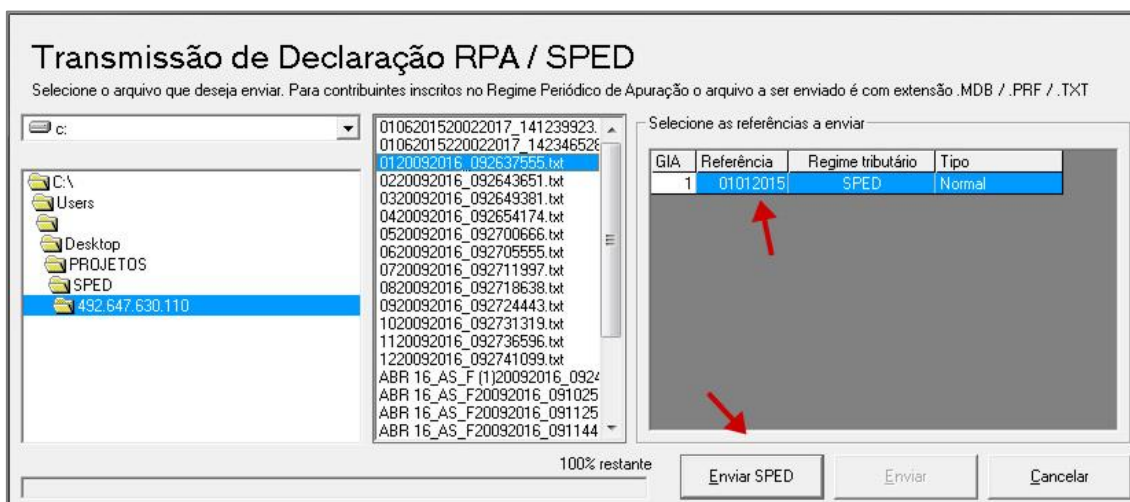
Transmissão de Declaração RPA / SPED

Selecione o arquivo que deseja enviar. Para contribuintes inscritos no Regime Periódico de Apuração o arquivo a ser enviado é com extensão .MDB / .PRF / .TXT

c:

C:\
Users

Desktop
PROJETOS
SPED
492.647.630.110

0106201520022017_141239923.
0106201522002017_142346528
0120092016_092637555.txt
0220092016_092643651.txt
0320092016_092649381.txt
0420092016_092654174.txt
0520092016_092700666.txt
0620092016_092705555.txt
0720092016_092711997.txt
0820092016_092718638.txt
0920092016_092724443.txt
1020092016_092731319.txt
1120092016_092736596.txt
1220092016_092741099.txt
ABR 16_AS_F (1)20092016_0924
ABR 16_AS_F20092016_091025
ABR 16_AS_F20092016_091125
ABR 16_AS_F20092016_091144

Selecione as referências a enviar

| GIA | Referência | Regime tributário | Tipo |
|---|---|---|---|
| 1 | 01012015 | SPED | Normal |

100% restante

Enviar SPED
Enviar
Cancelar